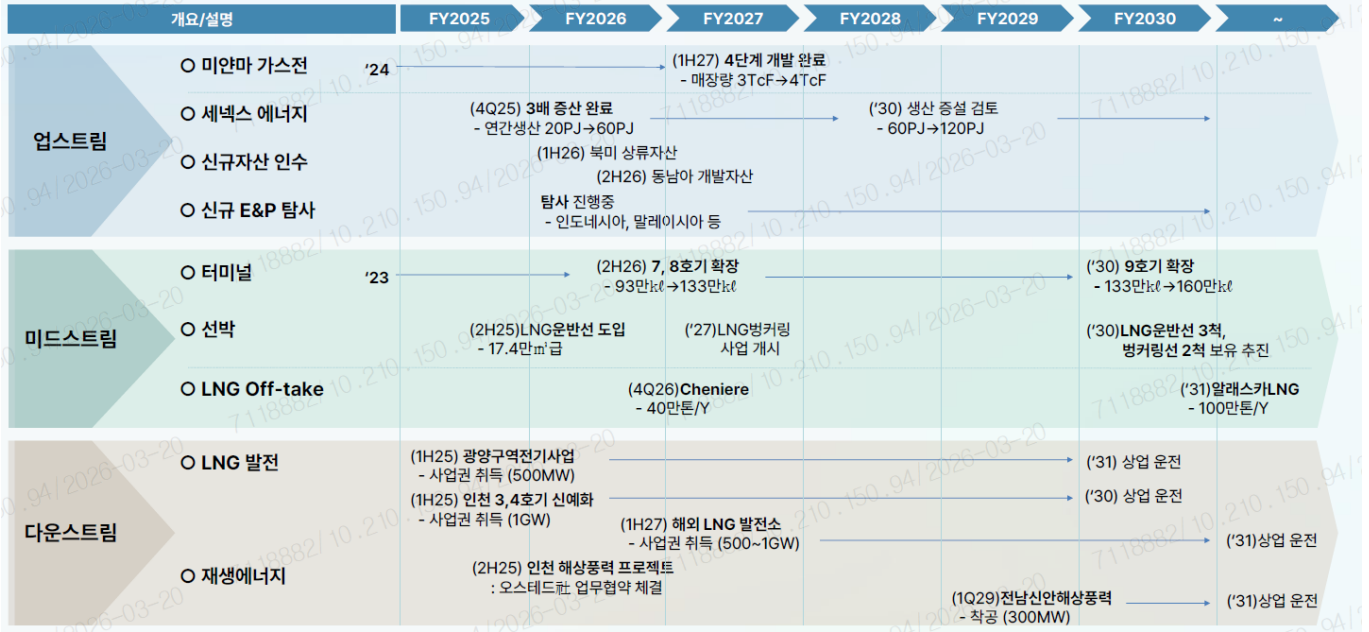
| 개요/설명 | FY2025 | FY2026 | FY2027 | FY2028 | FY2029 | FY2030 | ~ |
|---|---|---|---|---|---|---|---|

업스트림

○ 미얀마 가스전
'24
(1H27) 4단계 개발 완료
- 매장량 3TcF→4TcF

○ 세넥스 에너지
(4Q25) 3배 증산 완료
- 연간생산 20PJ→60PJ
('30) 생산 증설 검토
- 60PJ→120PJ

○ 신규자산 인수
(1H26) 북미 상류자산
(2H26) 동남아 개발자산

○ 신규 E&P 탐사
탐사 진행중
- 인도네시아, 말레이시아 등

미드스트림

○ 터미널
'23
(2H26) 7, 8호기 확장
- 93만㎘→133만㎘
('30) 9호기 확장
- 133만㎘→160만㎘

○ 선박
(2H25)LNG운반선 도입
- 17.4만㎥급
('27)LNG벙커링 사업 개시
('30)LNG운반선 3척, 벙커링선 2척 보유 추진

○ LNG Off-take
(4Q26)Cheniere
- 40만톤/Y
('31)알래스카LNG
- 100만톤/Y

다운스트림

○ LNG 발전
(1H25) 광양구역전기사업
- 사업권 취득 (500MW)
('31) 상업 운전
(1H25) 인천 3,4호기 신예화
- 사업권 취득 (1GW)
('30) 상업 운전
(1H27) 해외 LNG 발전소
- 사업권 취득 (500~1GW)
('31)상업 운전

○ 재생에너지
(2H25) 인천 해상풍력 프로젝트
: 오스테드社 업무협약 체결
(1Q29)전남신안해상풍력
- 착공 (300MW)
('31)상업 운전